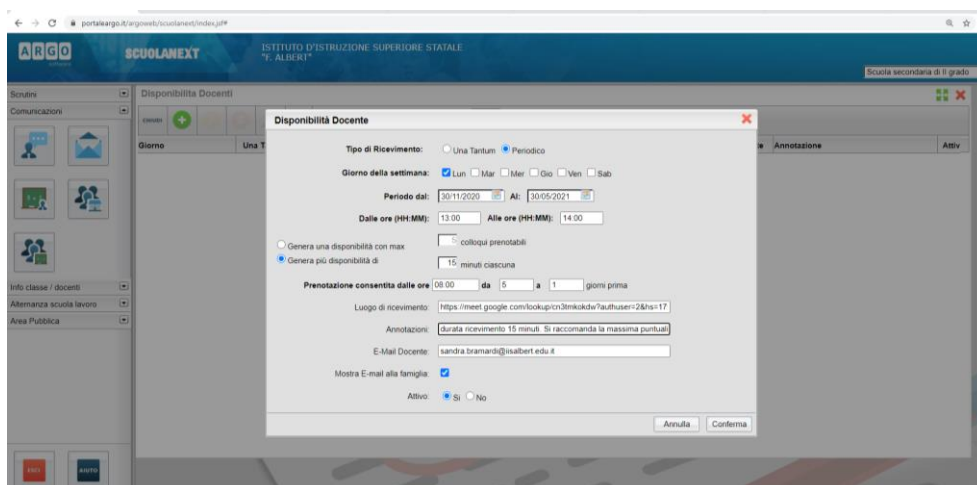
portaleargo.it/argoweb/scuolanext/index.jsf#

ARGO

SCUOLANEXT

ISTITUTO D'ISTRUZIONE SUPERIORE STATALE "F. ALBERT"

Scuola secondaria di II grado

Scrutini

Comunicazioni

Info classe / docenti

Alternanza scuola lavoro

Area Pubblica

ESCI

AIUTO

Disponibilità Docenti

Giorno

Una T

Annotazione

Attiv

Disponibilità Docente

Tipo di Ricevimento: Una Tantum Periodico

Giorno della settimana: Lun Mar Mer Gio Ven Sab

Periodo dal: 30/11/2020 Al: 30/05/2021

Dalle ore (HH:MM): 13:00 Alle ore (HH:MM): 14:00

Genera una disponibilità con max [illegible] colloqui prenotabili

Genera più disponibilità di 15 minuti ciascuna

Prenotazione consentita dalle ore 08:00 da 5 a 1 giorni prima

Luogo di ricevimento: https://meet.google.com/lookup/cn3tmkokdw?authuser=2&hs=17

Annotazioni: durata ricevimento 15 minuti. Si raccomanda la massima puntuali

E-Mail Docente: sandra.bramardi@iisalbert.edu.it

Mostra E-mail alla famiglia:

Attivo: Si No

Annulla Conferma